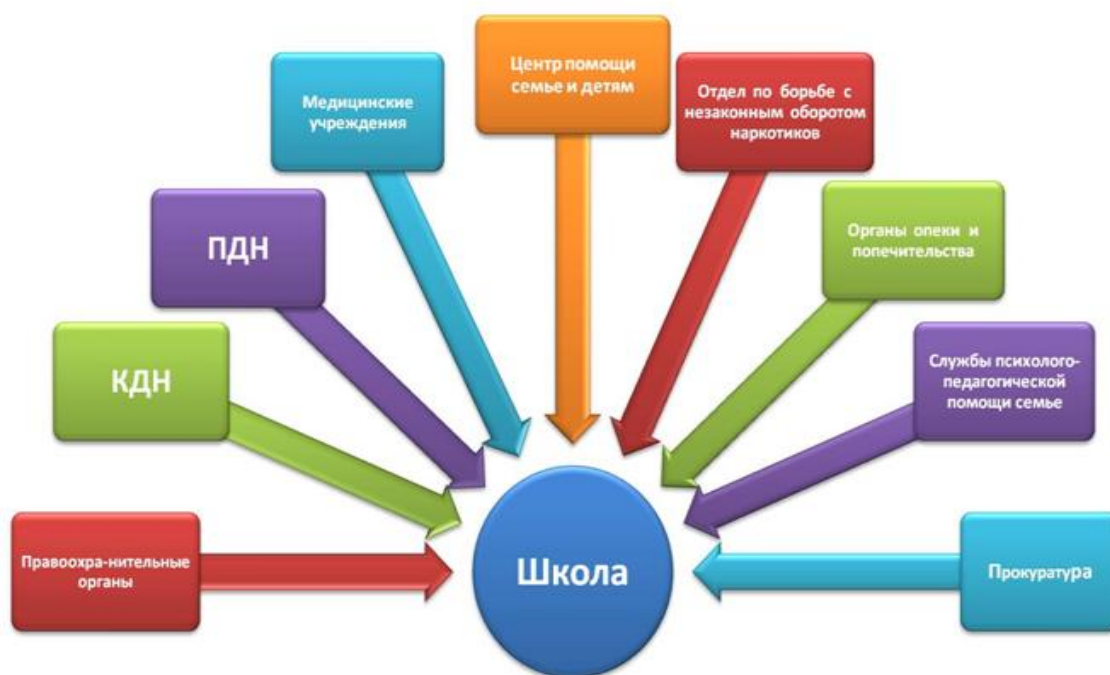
Центр помощи семье и детям

Медицинские учреждения

Отдел по борьбе с незаконным оборотом наркотиков

ПДН

Органы опеки и попечительства

КДН

Службы психолого-педагогической помощи семье

Правоохра-нительные органы

Школа

Прокуратура